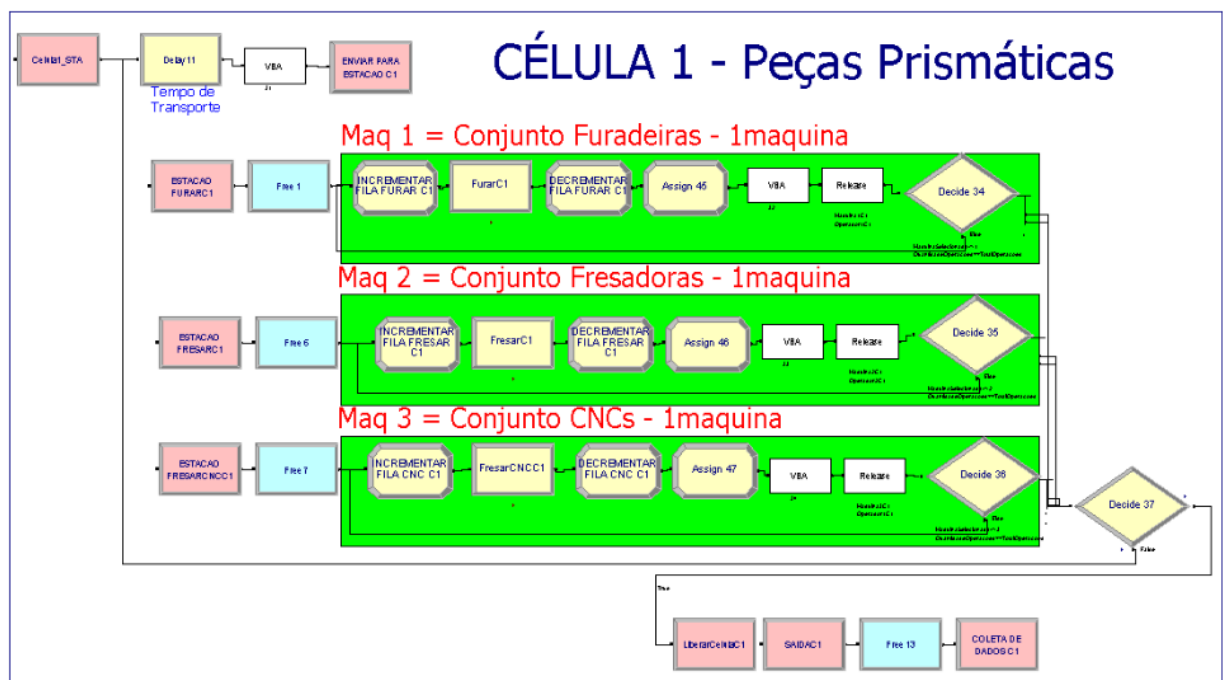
CÉLULA 1 - Peças Prismáticas

Celula1_STA

Delay11

Tempo de Transporte

VBA

ENVIAR PARA ESTACAO C1

Maq 1 = Conjunto Furadeiras - 1maquina

ESTACAO FURARC1

Free 1

INCREMENTAR FILA FURAR C1

FurarC1

DECREMENTAR FILA FURAR C1

Assign 45

VBA

Release

Decide 34

Maq 2 = Conjunto Fresadoras - 1maquina

ESTACAO FRESARC1

Free 6

INCREMENTAR FILA FRESAR C1

FresarC1

DECREMENTAR FILA FRESAR C1

Assign 46

VBA

Release

Decide 35

Maq 3 = Conjunto CNCs - 1maquina

ESTACAO FRESARCNCC1

Free 7

INCREMENTAR FILA CNC C1

FresarCNCC1

DECREMENTAR FILA CNC C1

Assign 47

VBA

Release

Decide 36

Decide 37

LiberarCelulaC1

SAIDAC1

Free 13

COLETA DE DADOS C1